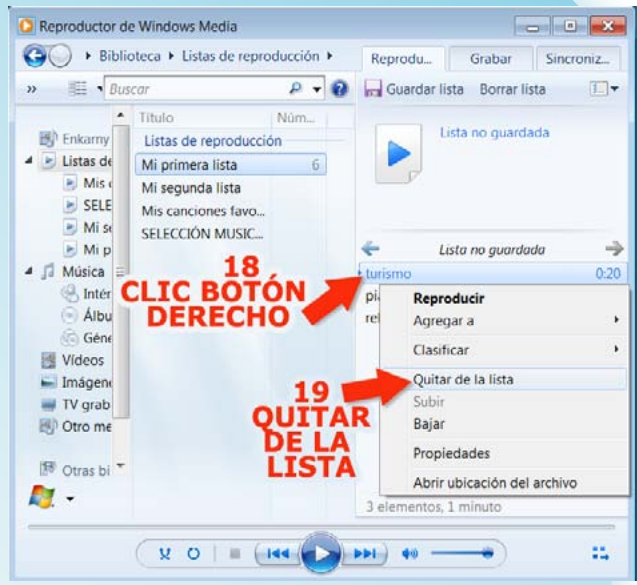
Reproductor de Windows Media

Biblioteca ▸ Listas de reproducción ▸

Reprodu... | Grabar | Sincroniz...

Buscar

Guardar lista | Borrar lista

Título | Núm...

Enkarny
Listas de
Mis c
SELE
Mi se
Mi p
Música
Intér
Álbu
Géne
Vídeos
Imágene
TV grab
Otro me
Otras bi

Listas de reproducción
Mi primera lista | 6
Mi segunda lista
Mis canciones favo...
SELECCIÓN MUSIC...

Lista no guardada

Lista no guardada

turismo | 0:20
pi
re

18
CLIC BOTÓN DERECHO

Reproducir
Agregar a
Clasificar
Quitar de la lista
Subir
Bajar
Propiedades
Abrir ubicación del archivo

19
QUITAR DE LA LISTA

3 elementos, 1 minuto